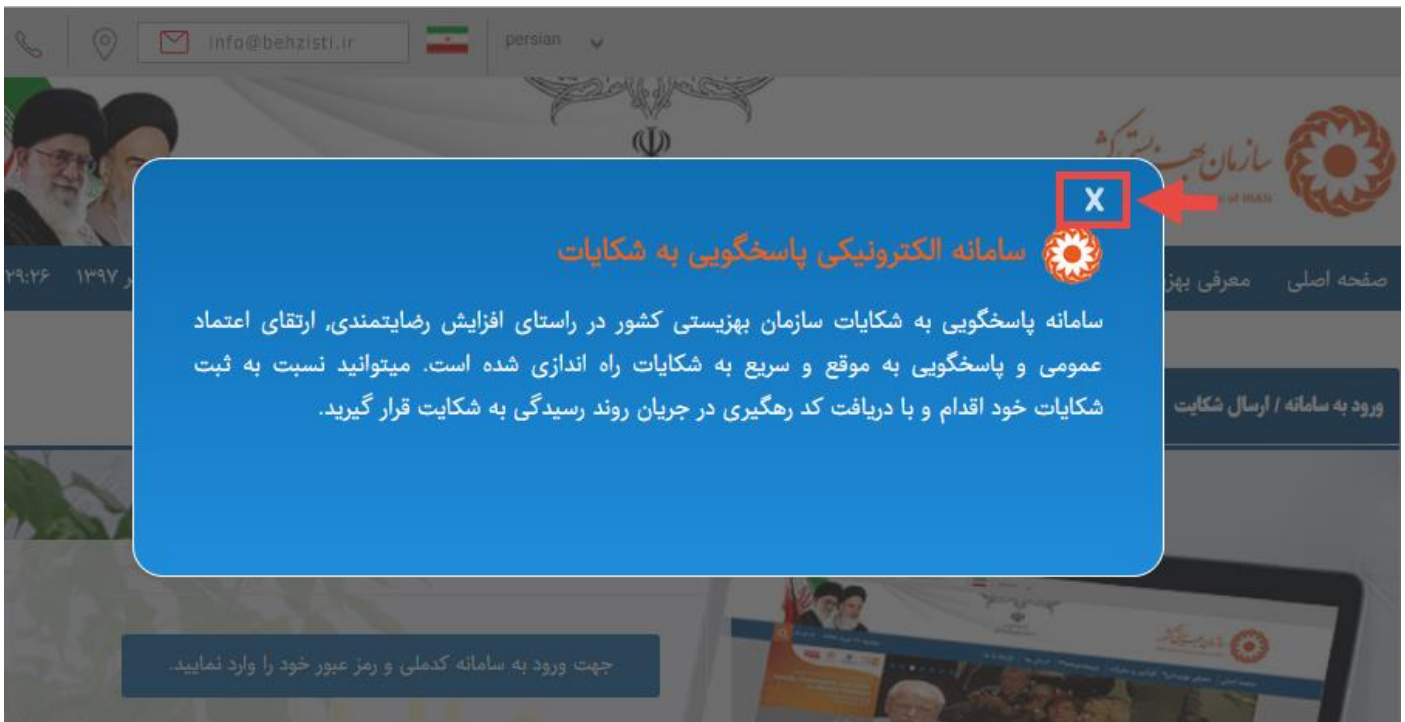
info@behzisti.ir
persian

سازمان بهزیستی کشور

X

سامانه الکترونیکی پاسخگویی به شکایات

سامانه پاسخگویی به شکایات سازمان بهزیستی کشور در راستای افزایش رضایتمندی، ارتقای اعتماد عمومی و پاسخگویی به موقع و سریع به شکایات راه اندازی شده است. میتوانید نسبت به ثبت شکایات خود اقدام و با دریافت کد رهگیری در جریان روند رسیدگی به شکایت قرار گیرید.

صفحه اصلی معرفی بهز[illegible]

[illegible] ۱۳۹۷ ۲۹:۲۶

ورود به سامانه / ارسال شکایت

جهت ورود به سامانه کدملی و رمز عبور خود را وارد نمایید.